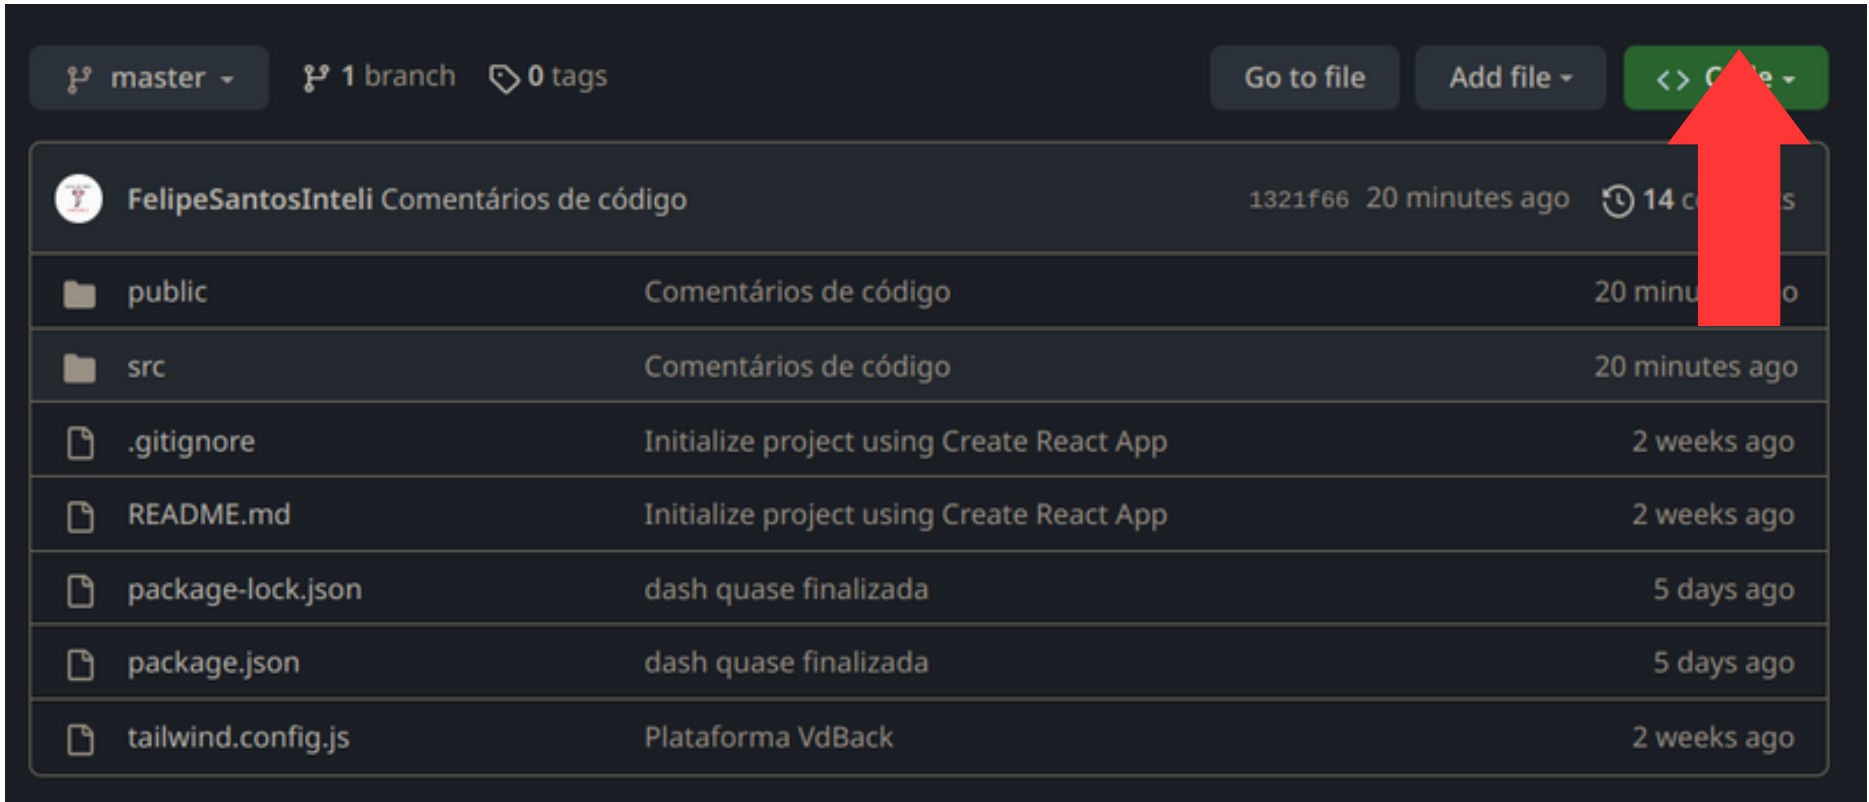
master 1 branch 0 tags Go to file Add file <> C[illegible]e

FelipeSantosInteli Comentários de código 1321f66 20 minutes ago 14 c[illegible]s

| | | |
|---|---|---|
| public | Comentários de código | 20 minu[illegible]o |
| src | Comentários de código | 20 minutes ago |
| .gitignore | Initialize project using Create React App | 2 weeks ago |
| README.md | Initialize project using Create React App | 2 weeks ago |
| package-lock.json | dash quase finalizada | 5 days ago |
| package.json | dash quase finalizada | 5 days ago |
| tailwind.config.js | Plataforma VdBack | 2 weeks ago |